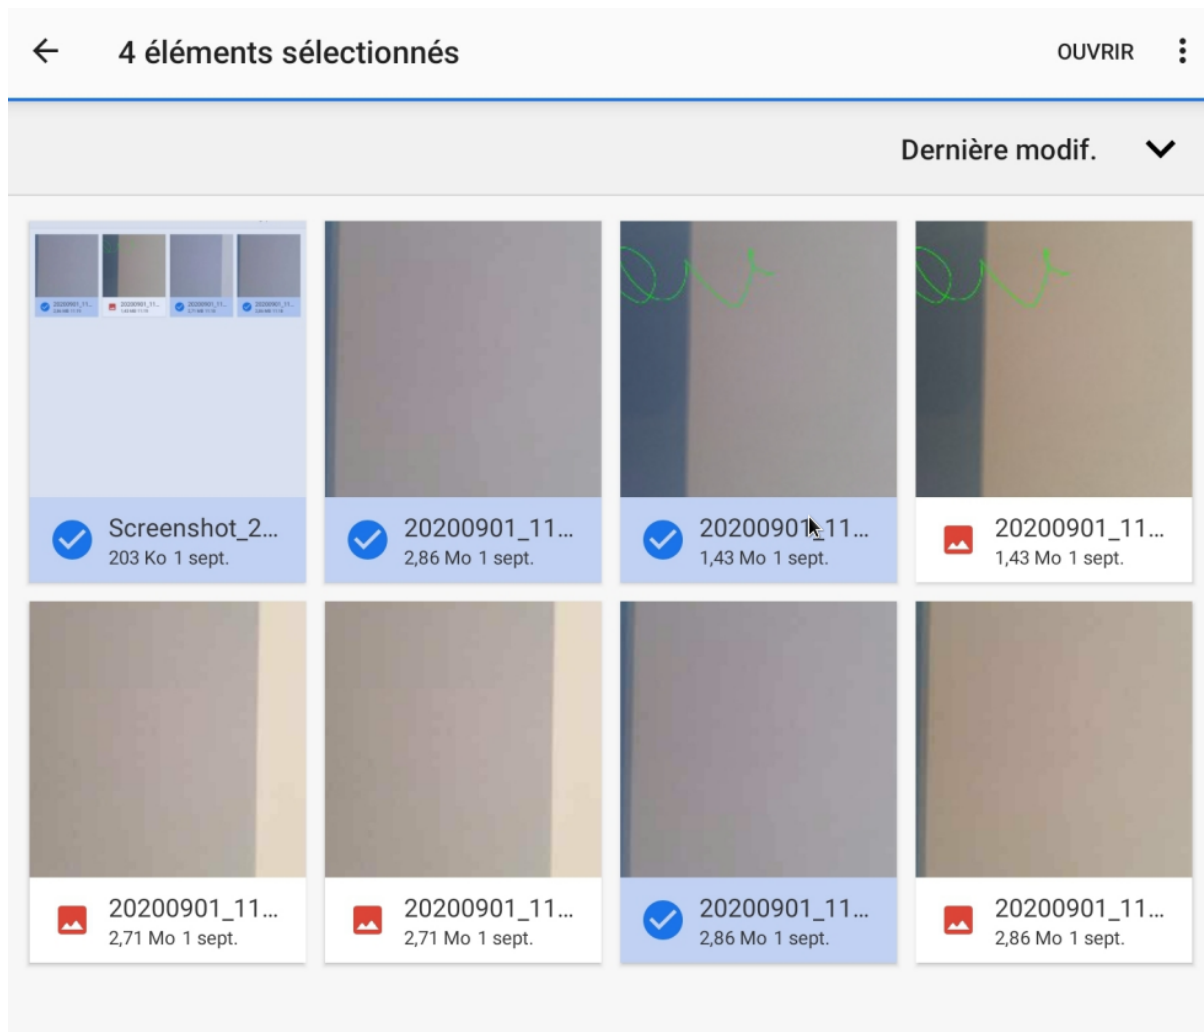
← 4 éléments sélectionnés OUVRIR

Dernière modif.

Screenshot_2...
203 Ko 1 sept.

20200901_11...
2,86 Mo 1 sept.

20200901_11...
1,43 Mo 1 sept.

20200901_11...
1,43 Mo 1 sept.

20200901_11...
2,71 Mo 1 sept.

20200901_11...
2,71 Mo 1 sept.

20200901_11...
2,86 Mo 1 sept.

20200901_11...
2,86 Mo 1 sept.